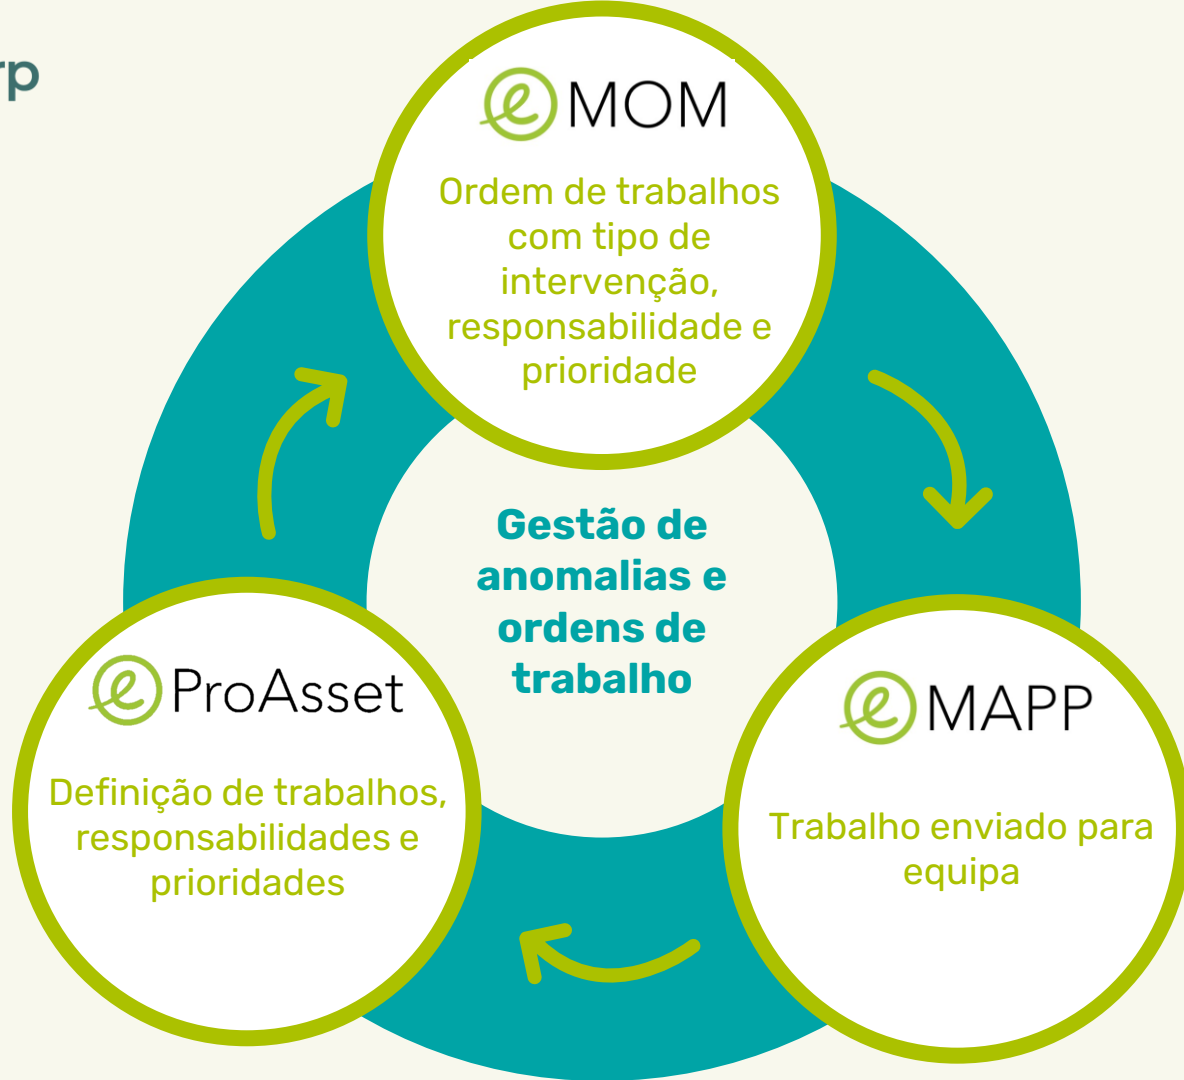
rp

eMOM

Ordem de trabalhos com tipo de intervenção, responsabilidade e prioridade

Gestão de anomalias e ordens de trabalho

eProAsset

Definição de trabalhos, responsabilidades e prioridades

eMAPP

Trabalho enviado para equipa